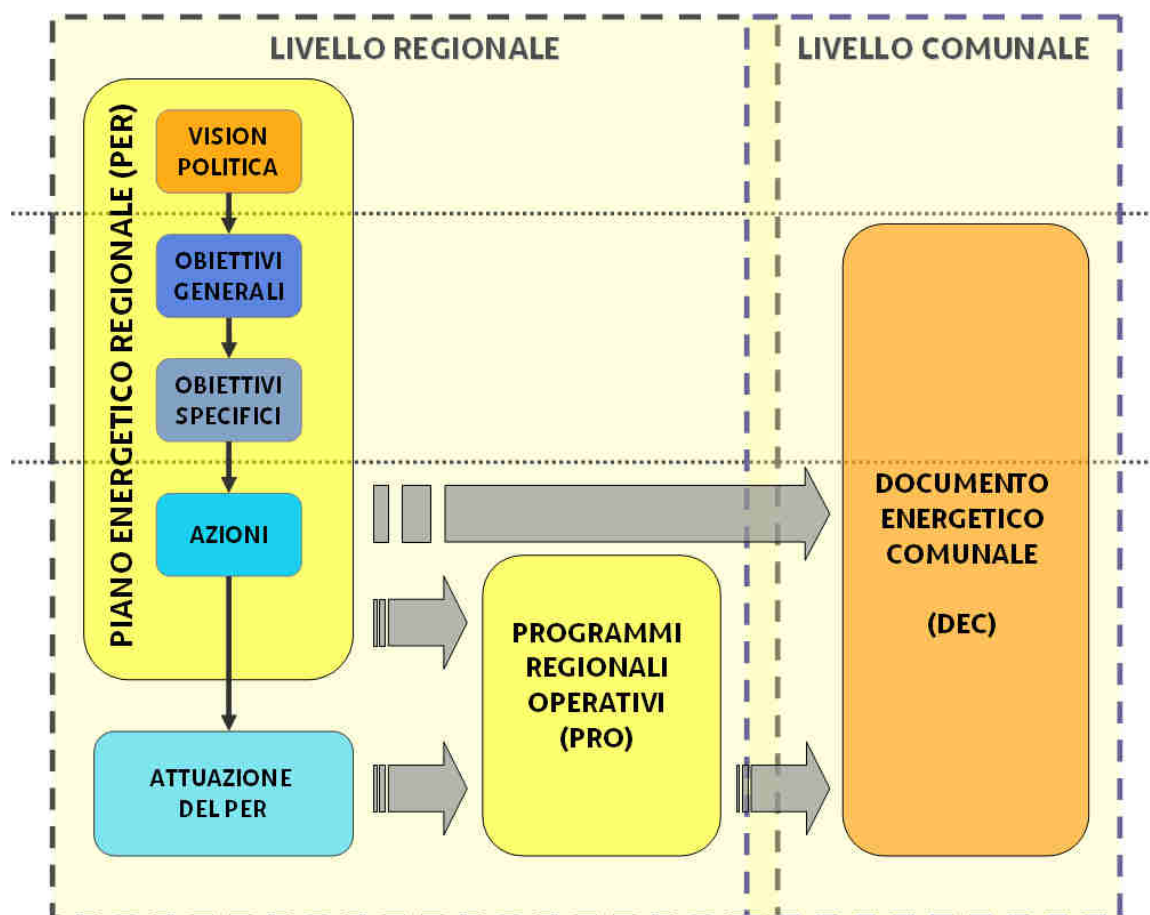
LIVELLO REGIONALE

LIVELLO COMUNALE

PIANO ENERGETICO REGIONALE (PER)

VISION POLITICA

OBIETTIVI GENERALI

OBIETTIVI SPECIFICI

AZIONI

ATTUAZIONE DEL PER

PROGRAMMI REGIONALI OPERATIVI (PRO)

DOCUMENTO ENERGETICO COMUNALE

(DEC)